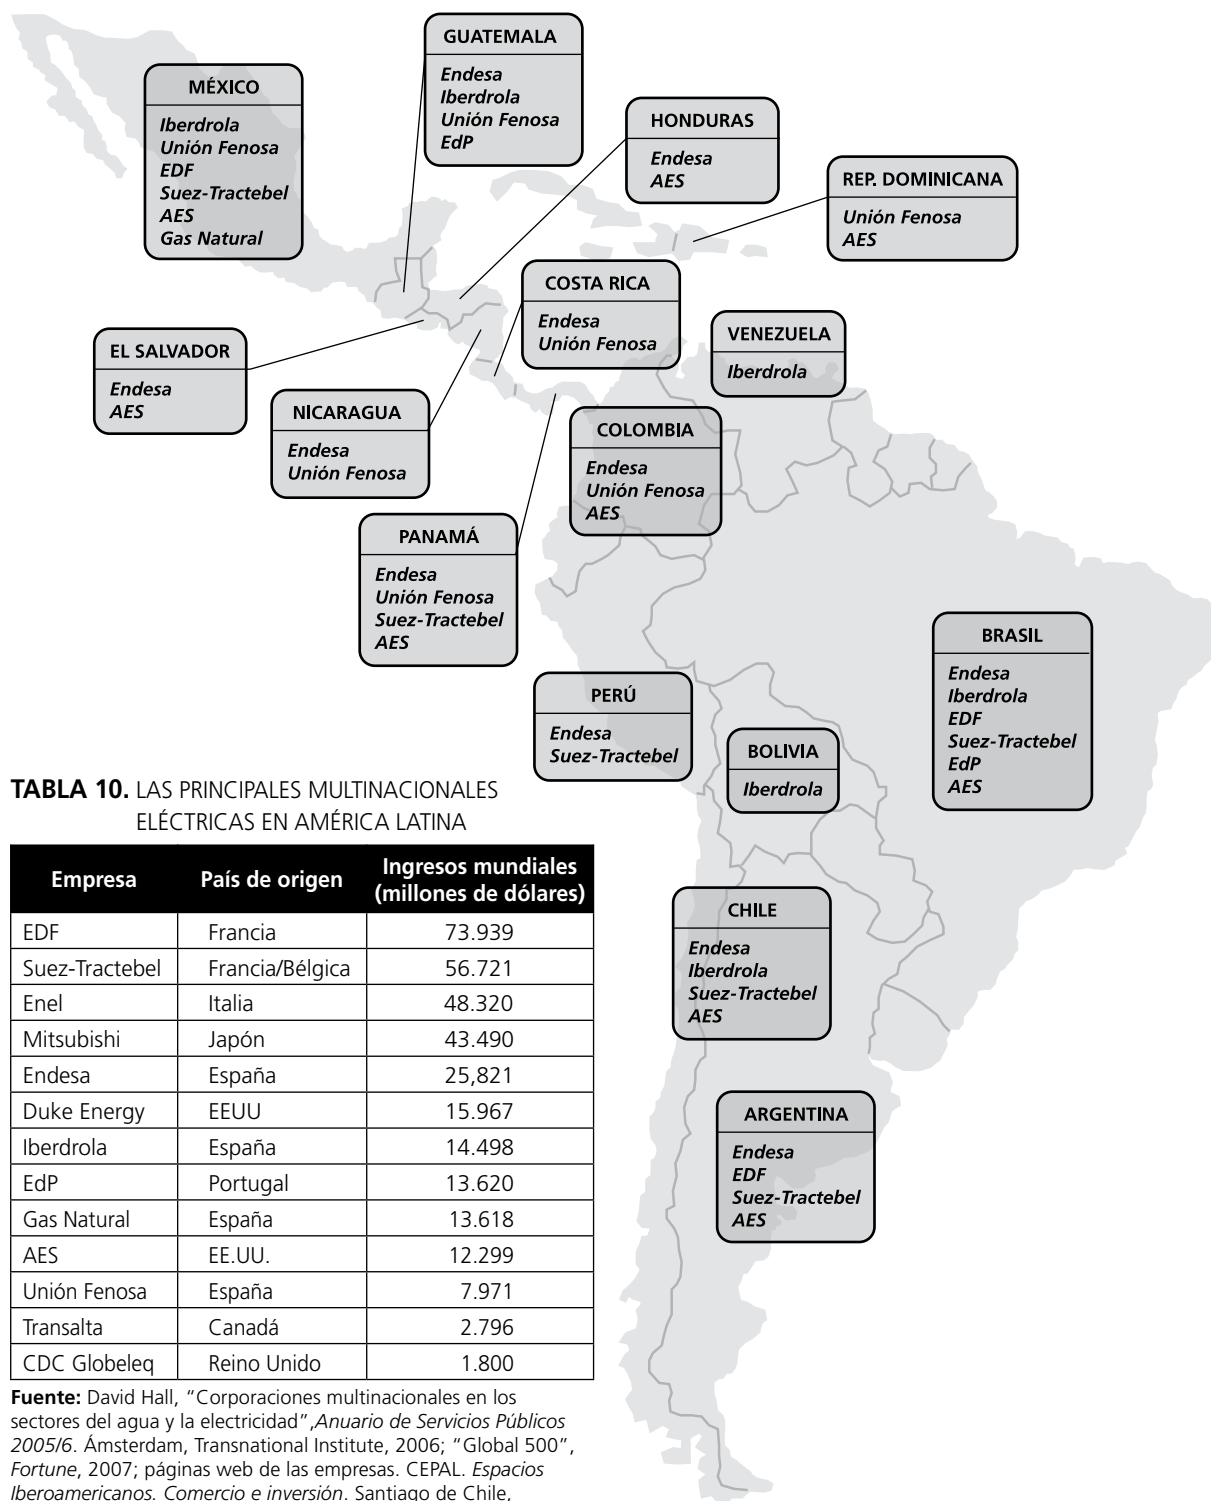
GUATEMALA
Endesa
Iberdrola
Unión Fenosa
EdP

MÉXICO
Iberdrola
Unión Fenosa
EDF
Suez-Tractebel
AES
Gas Natural

HONDURAS
Endesa
AES

REP. DOMINICANA
Unión Fenosa
AES

COSTA RICA
Endesa
Unión Fenosa

VENEZUELA
Iberdrola

EL SALVADOR
Endesa
AES

NICARAGUA
Endesa
Unión Fenosa

COLOMBIA
Endesa
Unión Fenosa
AES

PANAMÁ
Endesa
Unión Fenosa
Suez-Tractebel
AES

BRASIL
Endesa
Iberdrola
EDF
Suez-Tractebel
EdP
AES

PERÚ
Endesa
Suez-Tractebel

BOLIVIA
Iberdrola

CHILE
Endesa
Iberdrola
Suez-Tractebel
AES

ARGENTINA
Endesa
EDF
Suez-Tractebel
AES

**TABLA 10.** LAS PRINCIPALES MULTINACIONALES ELÉCTRICAS EN AMÉRICA LATINA

| Empresa | País de origen | Ingresos mundiales (millones de dólares) |
|---|---|---|
| EDF | Francia | 73.939 |
| Suez-Tractebel | Francia/Bélgica | 56.721 |
| Enel | Italia | 48.320 |
| Mitsubishi | Japón | 43.490 |
| Endesa | España | 25,821 |
| Duke Energy | EEUU | 15.967 |
| Iberdrola | España | 14.498 |
| EdP | Portugal | 13.620 |
| Gas Natural | España | 13.618 |
| AES | EE.UU. | 12.299 |
| Unión Fenosa | España | 7.971 |
| Transalta | Canadá | 2.796 |
| CDC Globeleq | Reino Unido | 1.800 |

**Fuente:** David Hall, "Corporaciones multinacionales en los sectores del agua y la electricidad",*Anuario de Servicios Públicos 2005/6*. Ámsterdam, Transnational Institute, 2006; "Global 500", *Fortune*, 2007; páginas web de las empresas. CEPAL. *Espacios Iberoamericanos. Comercio e inversión*. Santiago de Chile, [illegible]